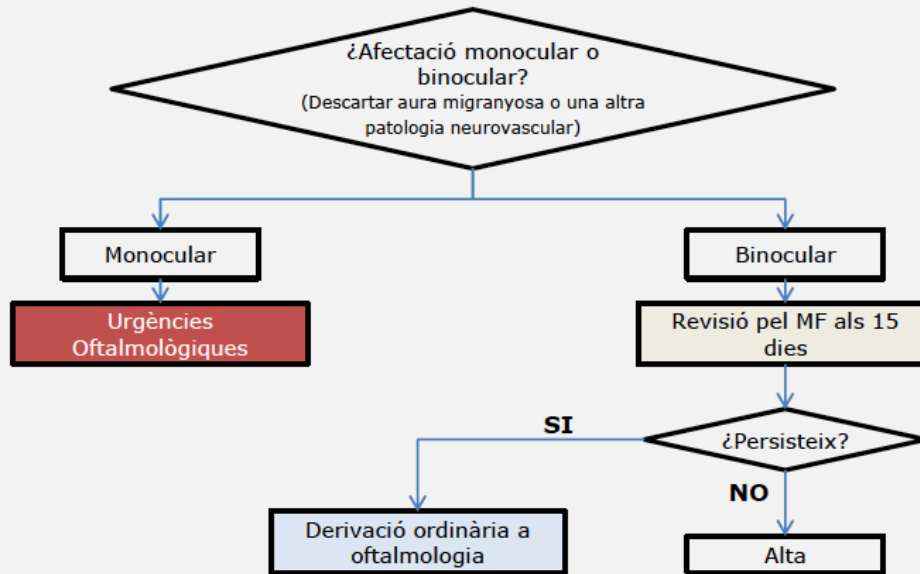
¿Afectació monocular o binocular?
(Descartar aura migranyosa o una altra patologia neurovascular)

Monocular

Binocular

Urgències Oftalmològiques

Revisió pel MF als 15 dies

SI

¿Persisteix?

NO

Derivació ordinària a oftalmologia

Alta